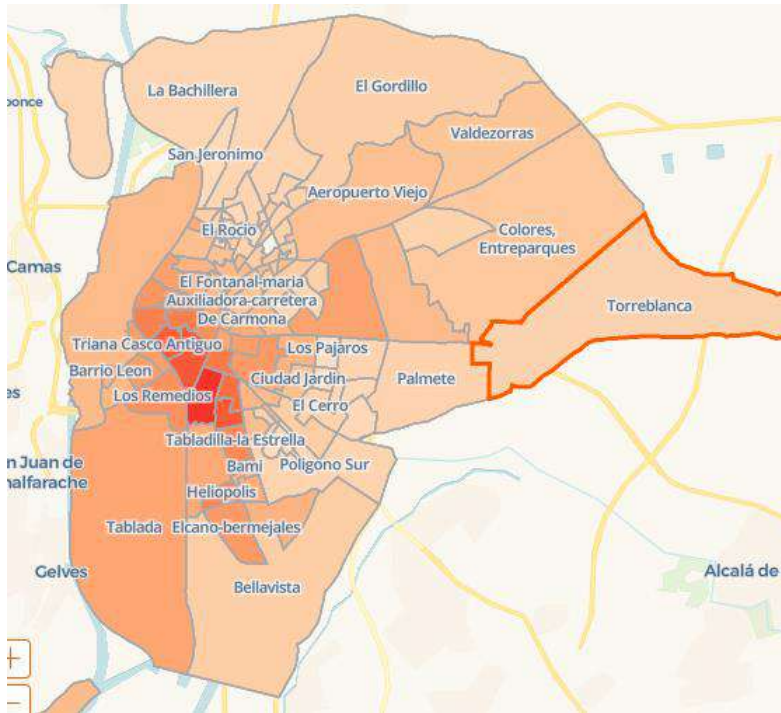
ponce
La Bachillera
El Gordillo
Valdezorras
San Jeronimo
Aeropuerto Viejo
Colores, Entreparques
El Rocio
Camas
El Fontanal-maria Auxiliadora-carretera De Carmona
Torreblanca
Triana Casco Antiguo
Los Pajaros
Barrio Leon
Ciudad Jardin
Palmete
es
Los Remedios
El Cerro
Tabladilla-la Estrella
n Juan de
nalfarache
Bami
Poligono Sur
Heliopolis
Tablada
Elcano-bermejales
Gelves
Bellavista
Alcalá de
+
−